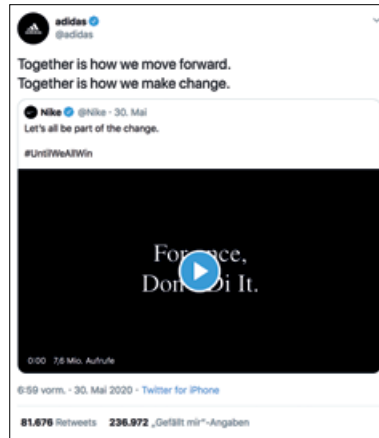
adidas
@adidas

Together is how we move forward.
Together is how we make change.

Nike @Nike · 30. Mai
Let's all be part of the change.

#UntilWeAllWin

For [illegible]nce,
Don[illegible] Do It.

0:00 7,6 Mio. Aufrufe

6:59 vorm. · 30. Mai 2020 · Twitter for iPhone

81.676 Retweets 236.972 „Gefällt mir"-Angaben